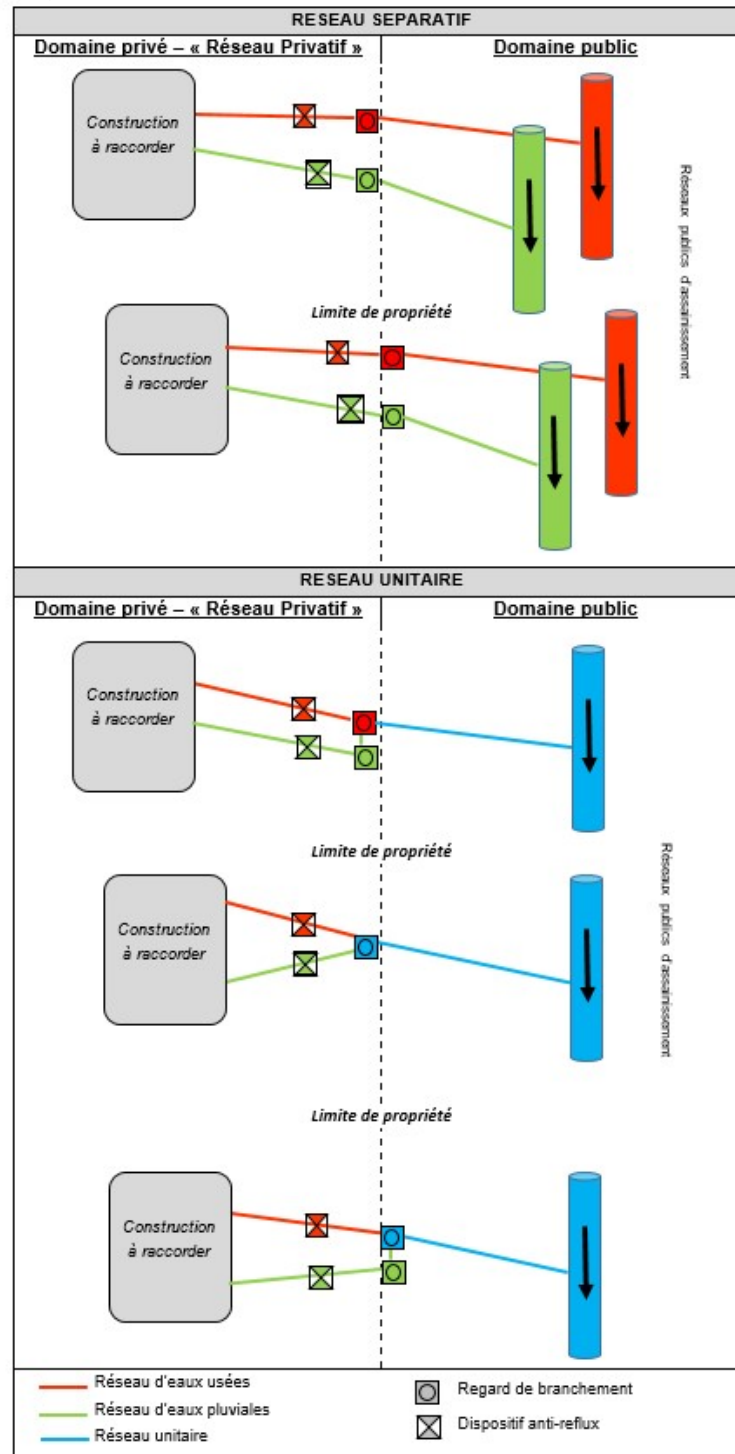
RESEAU SEPARATIF

Domaine privé – « Réseau Privatif »

Domaine public

Construction à raccorder

Réseaux publics d'assainissement

Limite de propriété

Construction à raccorder

RESEAU UNITAIRE

Domaine privé – « Réseau Privatif »

Domaine public

Construction à raccorder

Limite de propriété

Réseaux publics d'assainissement

Construction à raccorder

Limite de propriété

Construction à raccorder

Réseau d'eaux usées

Réseau d'eaux pluviales

Réseau unitaire

Regard de branchement

Dispositif anti-reflux